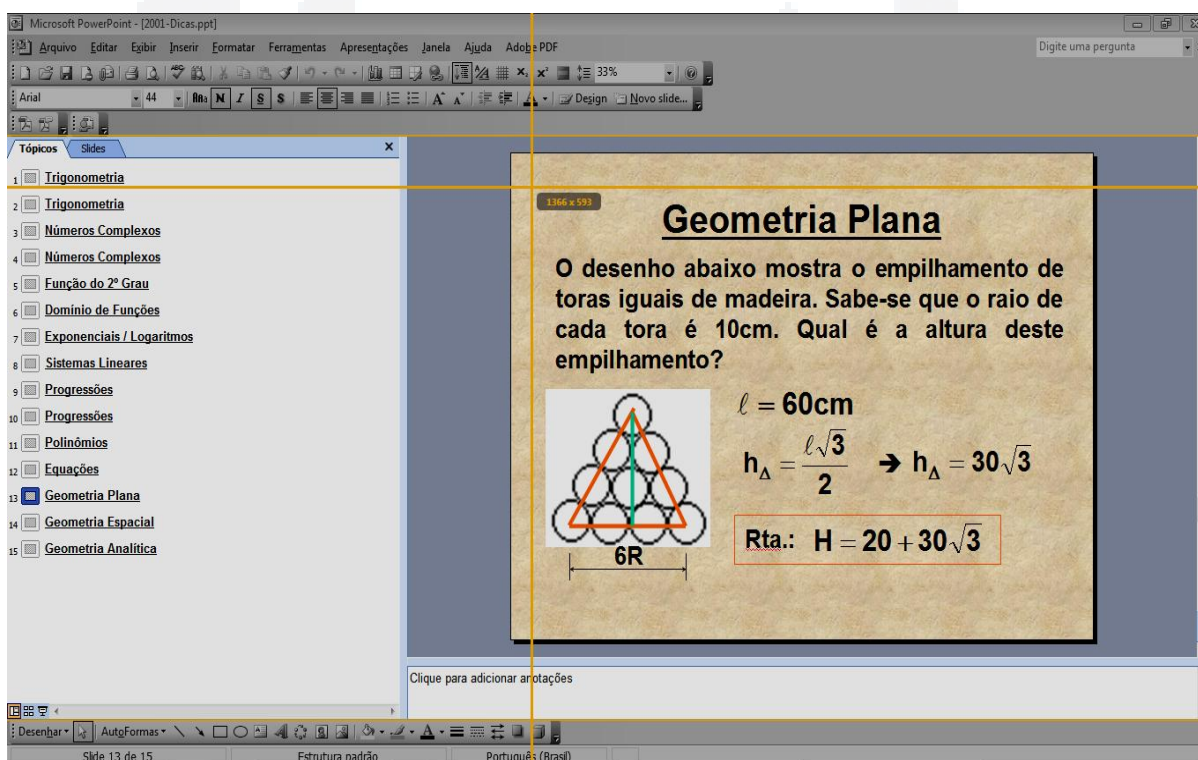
Microsoft PowerPoint - [2001-Dicas.ppt]

Arquivo Editar Exibir Inserir Formatar Ferramentas Apresentações Janela Ajuda Adobe PDF

Digite uma pergunta

33%

Arial 44

Design Novo slide...

Tópicos Slides

1 Trigonometria
2 Trigonometria
3 Números Complexos
4 Números Complexos
5 Função do 2º Grau
6 Domínio de Funções
7 Exponenciais / Logaritmos
8 Sistemas Lineares
9 Progressões
10 Progressões
11 Polinômios
12 Equações
13 Geometria Plana
14 Geometria Espacial
15 Geometria Analítica

1366 x 593

Geometria Plana

O desenho abaixo mostra o empilhamento de toras iguais de madeira. Sabe-se que o raio de cada tora é 10cm. Qual é a altura deste empilhamento?

$\ell = 60cm$

$h_\Delta = \frac{\ell\sqrt{3}}{2}$ → $h_\Delta = 30\sqrt{3}$

6R

Rta.: $H = 20 + 30\sqrt{3}$

Clique para adicionar anotações

Desenhar AutoFormas

Slide 13 de 15 Estrutura padrão Português (Brasil)